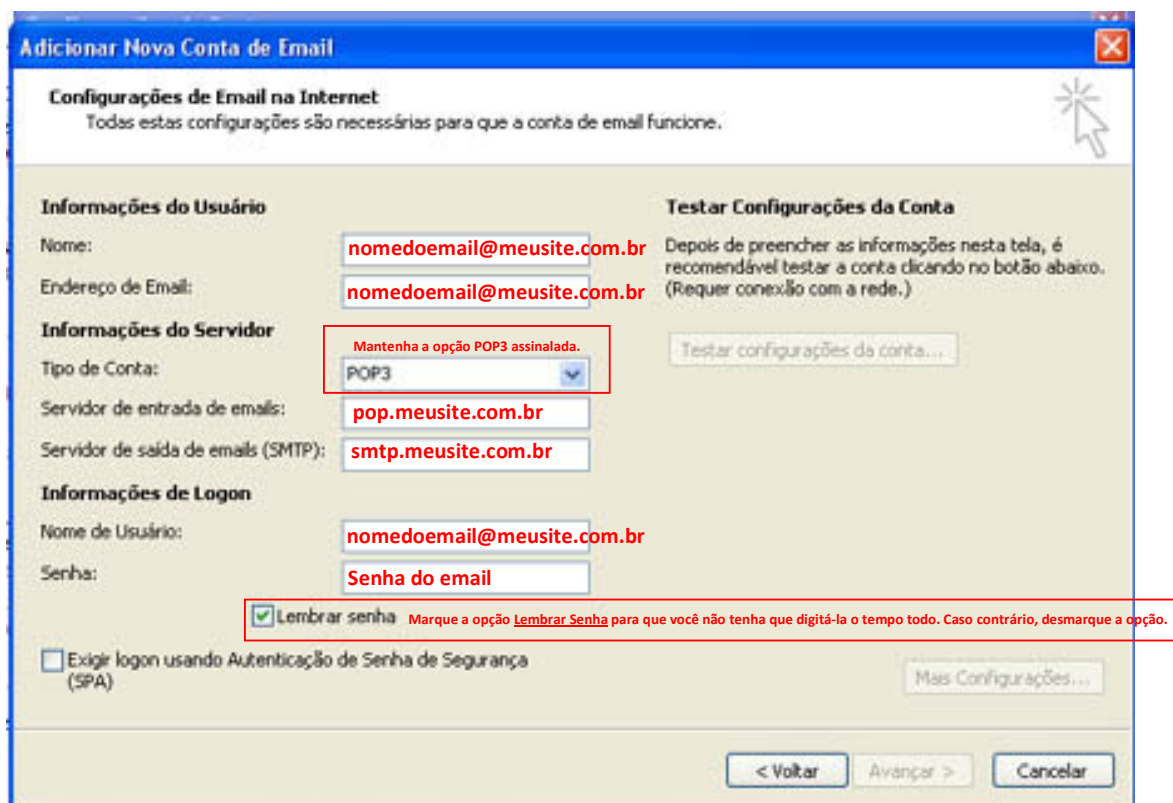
Adicionar Nova Conta de Email

Configurações de Email na Internet
Todas estas configurações são necessárias para que a conta de email funcione.

Informações do Usuário

Nome: nomedoemail@meusite.com.br

Endereço de Email: nomedoemail@meusite.com.br

Informações do Servidor

Mantenha a opção POP3 assinalada.

Tipo de Conta: POP3

Servidor de entrada de emails: pop.meusite.com.br

Servidor de saída de emails (SMTP): smtp.meusite.com.br

Informações de Logon

Nome de Usuário: nomedoemail@meusite.com.br

Senha: Senha do email

Lembrar senha

Marque a opção Lembrar Senha para que você não tenha que digitá-la o tempo todo. Caso contrário, desmarque a opção.

Exigir logon usando Autenticação de Senha de Segurança (SPA)

Testar Configurações da Conta

Depois de preencher as informações nesta tela, é recomendável testar a conta clicando no botão abaixo. (Requer conexão com a rede.)

Testar configurações da conta...

Mais Configurações...

< Voltar

Avançar >

Cancelar